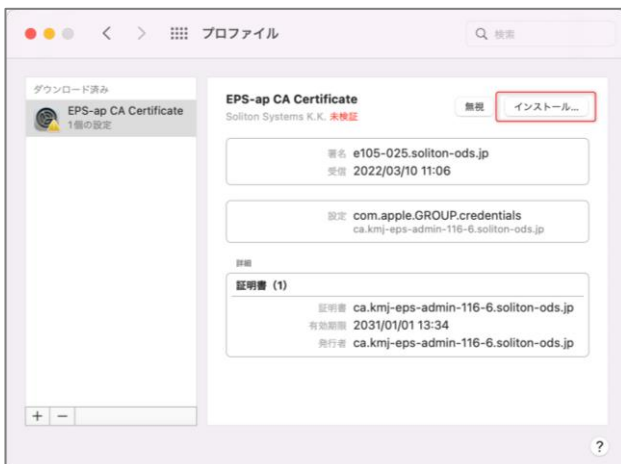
プロファイル

検索

ダウンロード済み

EPS-ap CA Certificate
1個の設定

EPS-ap CA Certificate
Soliton Systems K.K. 未検証

無視

インストール...

署名 e105-025.soliton-ods.jp
受信 2022/03/10 11:06

設定 com.apple.GROUP.credentials
ca.kmj-eps-admin-116-6.soliton-ods.jp

詳細

証明書 (1)

証明書 ca.kmj-eps-admin-116-6.soliton-ods.jp
有効期限 2031/01/01 13:34
発行者 ca.kmj-eps-admin-116-6.soliton-ods.jp

+ −

?